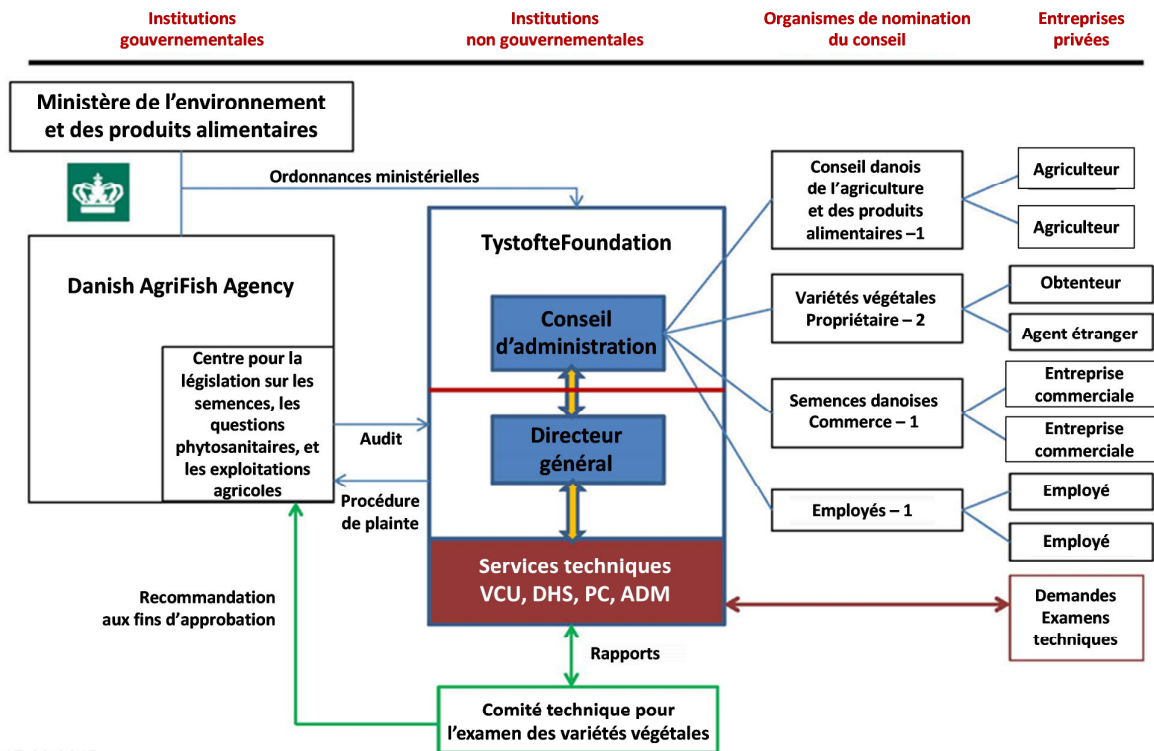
Institutions gouvernementales

Institutions non gouvernementales

Organismes de nomination du conseil

Entreprises privées

Ministère de l'environnement et des produits alimentaires

Ordonnances ministérielles

Danish AgriFish Agency

Centre pour la législation sur les semences, les questions phytosanitaires, et les exploitations agricoles

Audit

Procédure de plainte

TystofteFoundation

Conseil d'administration

Directeur général

Services techniques VCU, DHS, PC, ADM

Conseil danois de l'agriculture et des produits alimentaires –1

Agriculteur

Agriculteur

Variétés végétales Propriétaire – 2

Obtenteur

Agent étranger

Semences danoises Commerce – 1

Entreprise commerciale

Entreprise commerciale

Employés – 1

Employé

Employé

Demandes Examens techniques

Recommandation aux fins d'approbation

Rapports

Comité technique pour l'examen des variétés végétales